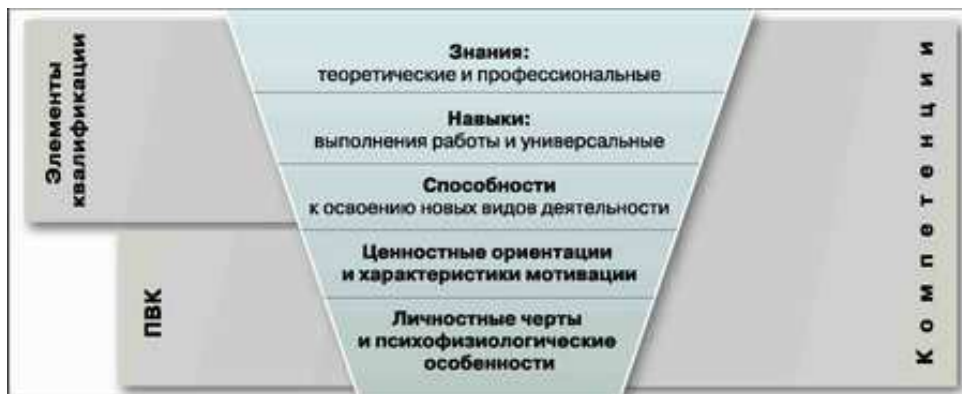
Элементы квалификации

ПВК

Знания:
теоретические и профессиональные

Навыки:
выполнения работы и универсальные

Способности
к освоению новых видов деятельности

Ценностные ориентации
и характеристики мотивации

Личностные черты
и психофизиологические
особенности

Компетенции